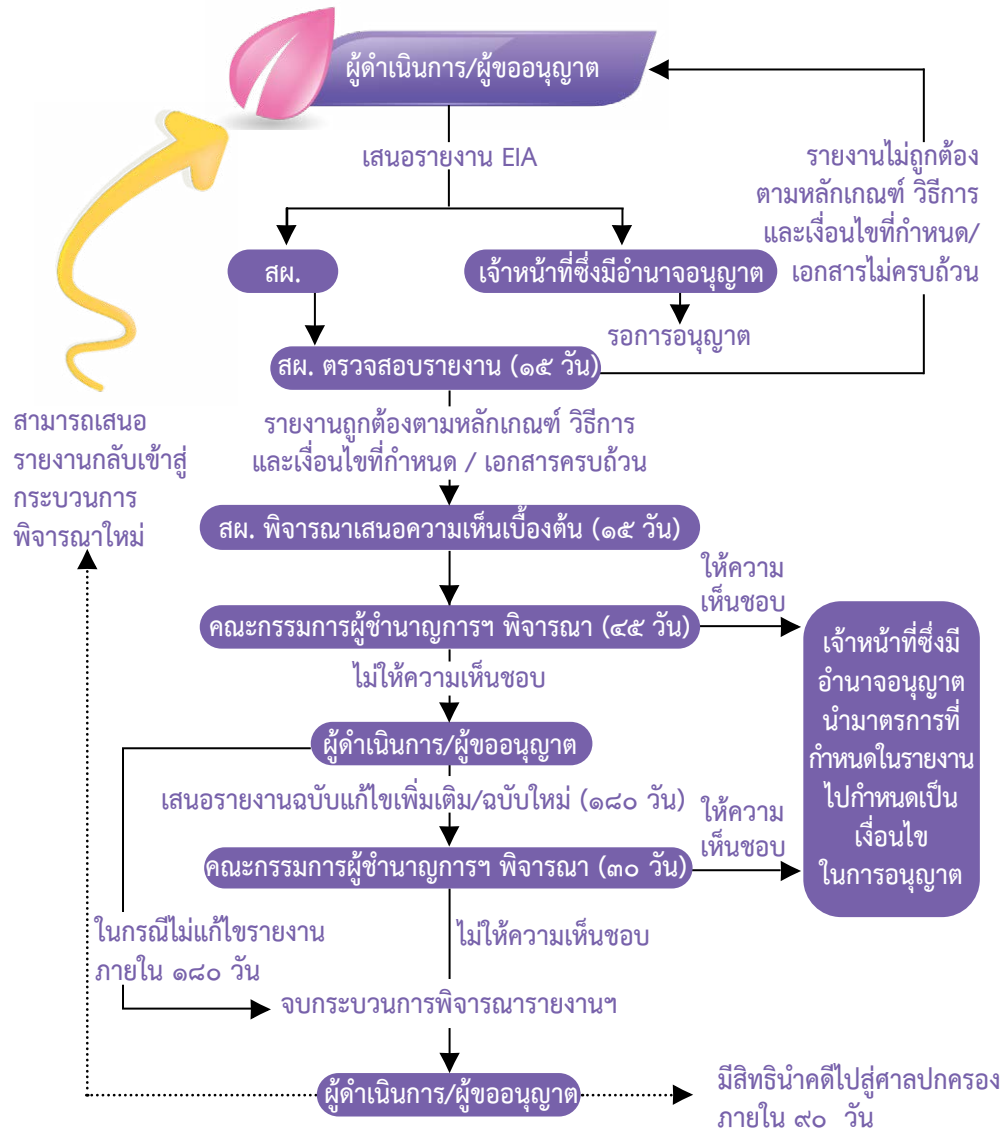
ผู้ดำเนินการ/ผู้ขออนุญาต

เสนอรายงาน EIA

รายงานไม่ถูกต้องตามหลักเกณฑ์ วิธีการและเงื่อนไขที่กำหนด/เอกสารไม่ครบถ้วน

สผ.

เจ้าหน้าที่ซึ่งมีอำนาจอนุญาต

รอการอนุญาต

สผ. ตรวจสอบรายงาน (๑๕ วัน)

สามารถเสนอรายงานกลับเข้าสู่กระบวนการพิจารณาใหม่

รายงานถูกต้องตามหลักเกณฑ์ วิธีการและเงื่อนไขที่กำหนด / เอกสารครบถ้วน

สผ. พิจารณาเสนอความเห็นเบื้องต้น (๑๕ วัน)

ให้ความเห็นชอบ

คณะกรรมการผู้ชำนาญการฯ พิจารณา (๔๕ วัน)

เจ้าหน้าที่ซึ่งมีอำนาจอนุญาตนำมาตรการที่กำหนดในรายงานไปกำหนดเป็นเงื่อนไขในการอนุญาต

ไม่ให้ความเห็นชอบ

ผู้ดำเนินการ/ผู้ขออนุญาต

เสนอรายงานฉบับแก้ไขเพิ่มเติม/ฉบับใหม่ (๑๘๐ วัน)

ให้ความเห็นชอบ

คณะกรรมการผู้ชำนาญการฯ พิจารณา (๓๐ วัน)

ในกรณีไม่แก้ไขรายงานภายใน ๑๘๐ วัน

ไม่ให้ความเห็นชอบ

จบกระบวนการพิจารณารายงานฯ

ผู้ดำเนินการ/ผู้ขออนุญาต

มีสิทธินำคดีไปสู่ศาลปกครองภายใน ๙๐ วัน